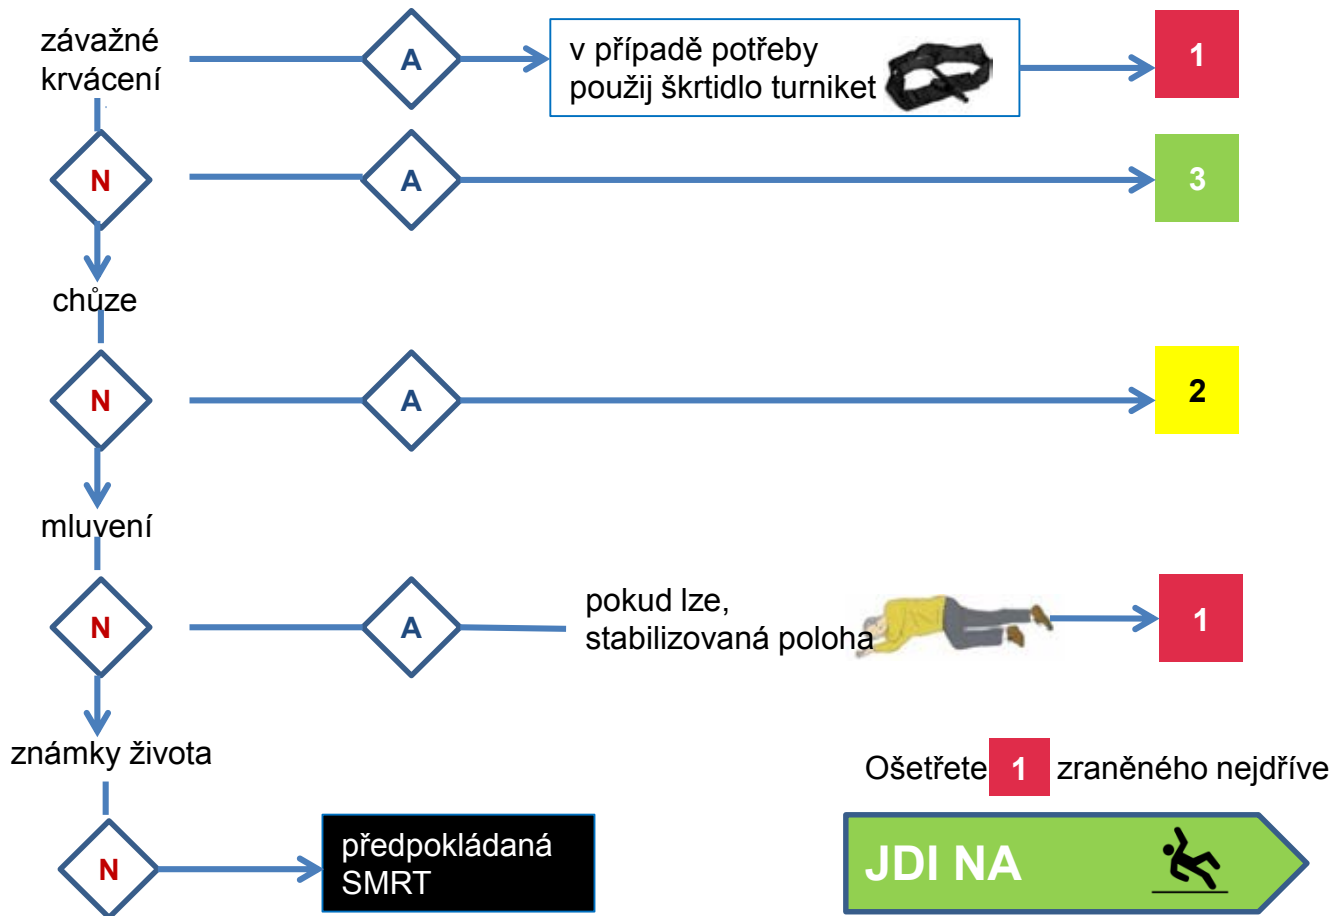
závažné krvácení

A

v případě potřeby použij škrtidlo turniket

1

N

A

3

chůze

N

A

2

mluvení

N

A

pokud lze, stabilizovaná poloha

1

známky života

Ošetřete 1 zraněného nejdříve

N

předpokládaná SMRT

JDI NA